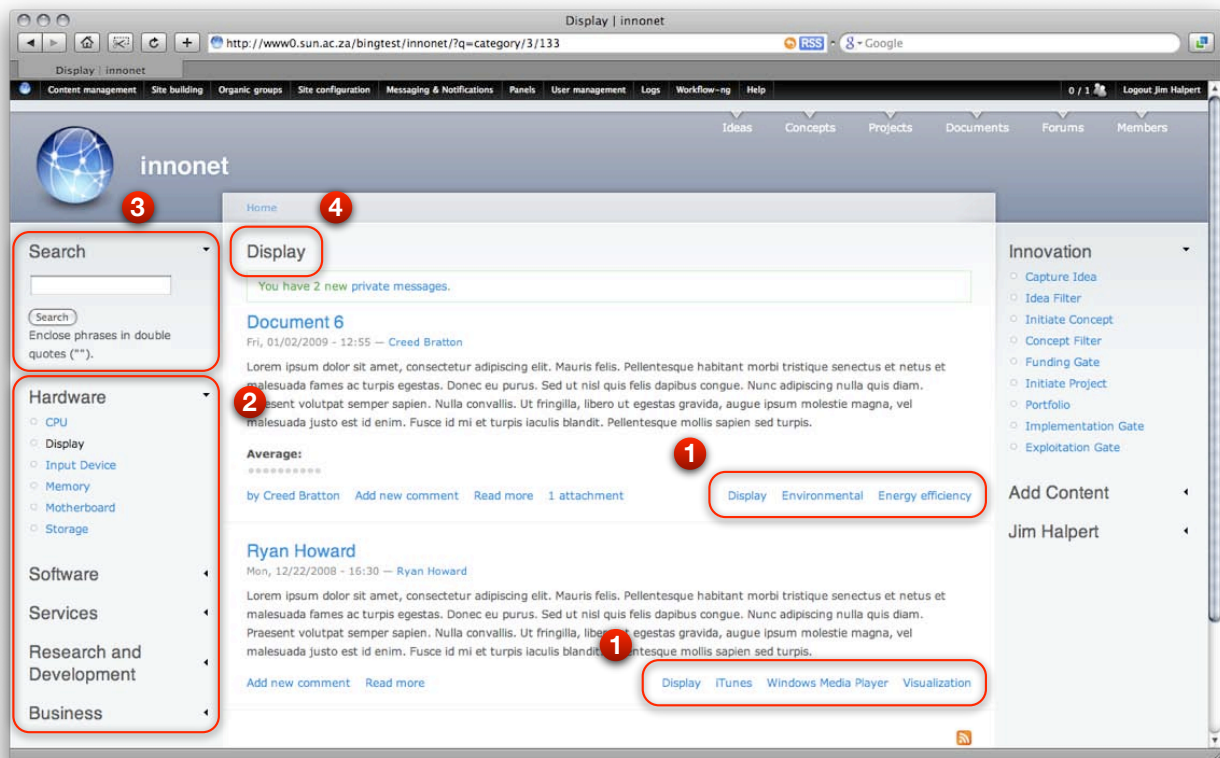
Display | innonet

http://www0.sun.ac.za/bingtest/innonet/?q=category/3/133

RSS

Google

Display | innonet

Content management | Site building | Organic groups | Site configuration | Messaging & Notifications | Panels | User management | Logs | Workflow-ng | Help

0 / 1

Logout Jim Halpert

Ideas | Concepts | Projects | Documents | Forums | Members

innonet

3

4

Home

Search

Search

Enclose phrases in double quotes ("").

Hardware

2

CPU
Display
Input Device
Memory
Motherboard
Storage

Software

Services

Research and Development

Business

Display

You have 2 new private messages.

Document 6

Fri, 01/02/2009 - 12:55 — Creed Bratton

Lorem ipsum dolor sit amet, consectetur adipiscing elit. Mauris felis. Pellentesque habitant morbi tristique senectus et netus et malesuada fames ac turpis egestas. Donec eu purus. Sed ut nisl quis felis dapibus congue. Nunc adipiscing nulla quis diam. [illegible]esent volutpat semper sapien. Nulla convallis. Ut fringilla, libero ut egestas gravida, augue ipsum molestie magna, vel malesuada justo est id enim. Fusce id mi et turpis iaculis blandit. Pellentesque mollis sapien sed turpis.

Average:

1

by Creed Bratton | Add new comment | Read more | 1 attachment

Display | Environmental | Energy efficiency

Ryan Howard

Mon, 12/22/2008 - 16:30 — Ryan Howard

Lorem ipsum dolor sit amet, consectetur adipiscing elit. Mauris felis. Pellentesque habitant morbi tristique senectus et netus et malesuada fames ac turpis egestas. Donec eu purus. Sed ut nisl quis felis dapibus congue. Nunc adipiscing nulla quis diam. Praesent volutpat semper sapien. Nulla convallis. Ut fringilla, libe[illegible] egestas gravida, augue ipsum molestie magna, vel malesuada justo est id enim. Fusce id mi et turpis iaculis blandit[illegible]ntesque mollis sapien sed turpis.

1

Add new comment | Read more

Display | iTunes | Windows Media Player | Visualization

Innovation

Capture Idea
Idea Filter
Initiate Concept
Concept Filter
Funding Gate
Initiate Project
Portfolio
Implementation Gate
Exploitation Gate

Add Content

Jim Halpert